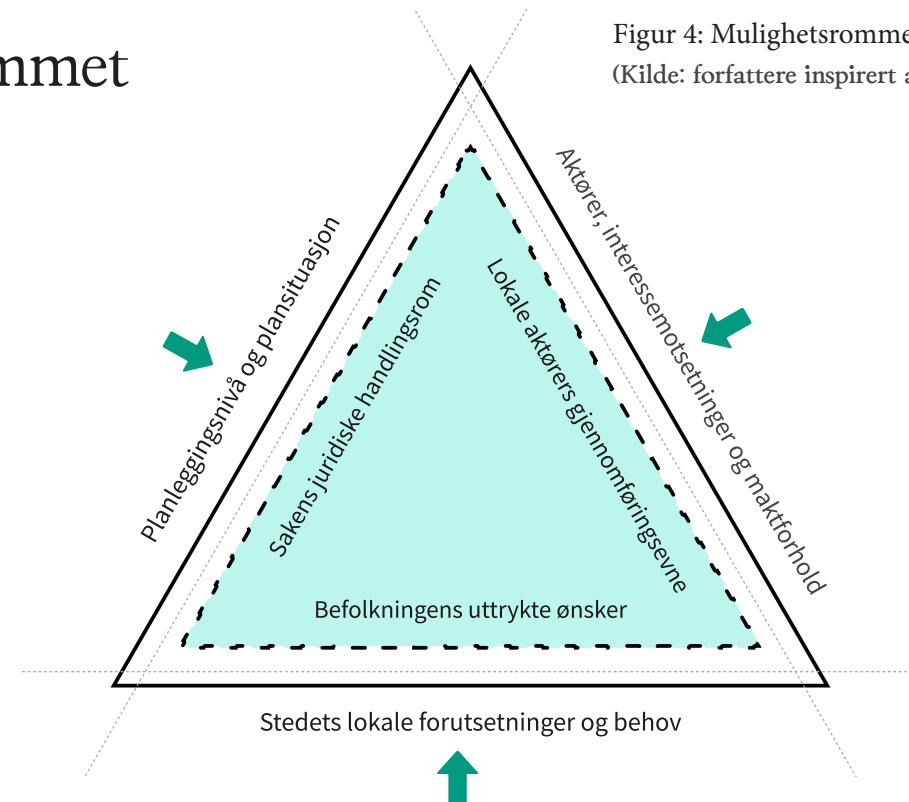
mmet

Figur 4: Mulighetsromme
(Kilde: forfattere inspirert a

Planleggingsnivå og plansituasjon

Aktører, interessemotsetninger og maktforhold

Sakens juridiske handlingsrom

Lokale aktørers gjennomføringsevne

Befolkningens uttrykte ønsker

Stedets lokale forutsetninger og behov